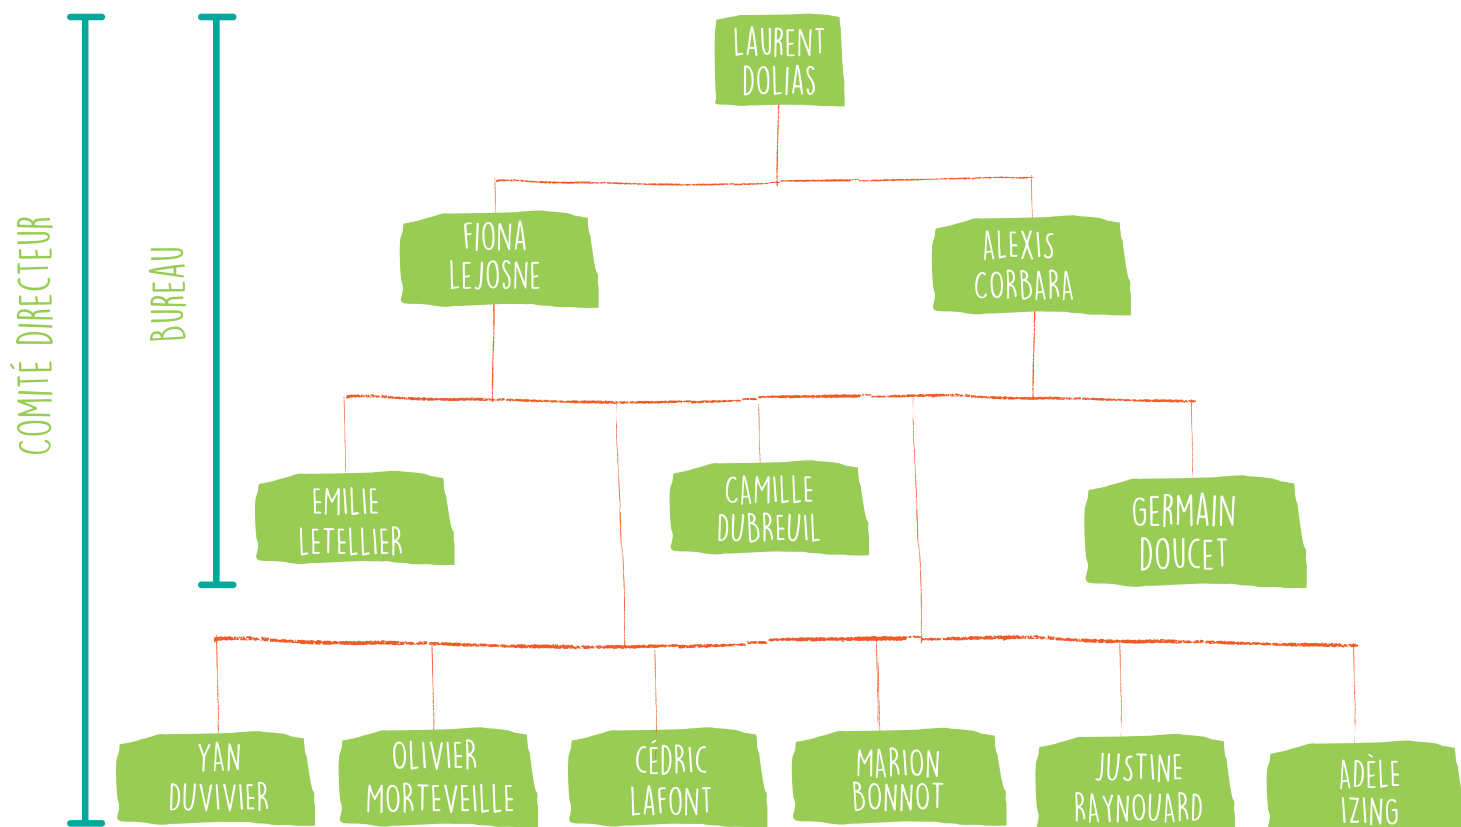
COMITÉ DIRECTEUR

BUREAU

LAURENT DOLIAS

FIONA LEJOSNE

ALEXIS CORBARA

EMILIE LETELLIER

CAMILLE DUBREUIL

GERMAIN DOUCET

YAN DUVIVIER

OLIVIER MORTEVEILLE

CÉDRIC LAFONT

MARION BONNOT

JUSTINE RAYNOUARD

ADÈLE IZING